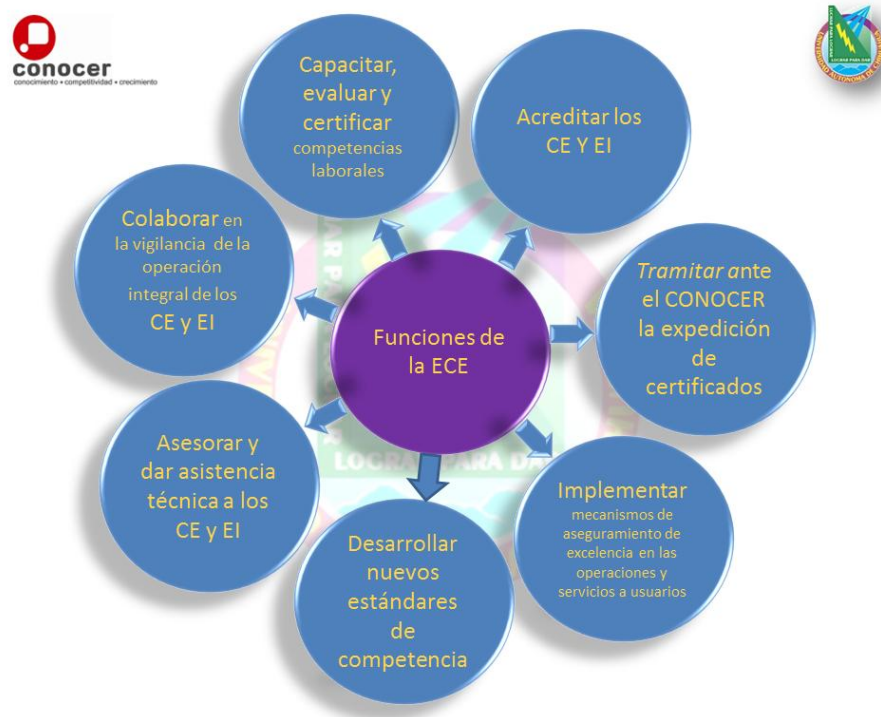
conocer
conocimiento • competitividad • crecimiento

Funciones de la ECE

Capacitar, evaluar y certificar competencias laborales

Acreditar los CE Y EI

*Tramitar* ante el CONOCER la expedición de certificados

Implementar mecanismos de aseguramiento de excelencia en las operaciones y servicios a usuarios

Desarrollar nuevos estándares de competencia

Asesorar y dar asistencia técnica a los CE y EI

Colaborar en la vigilancia de la operación integral de los CE y EI

LOGRAR PARA DAR